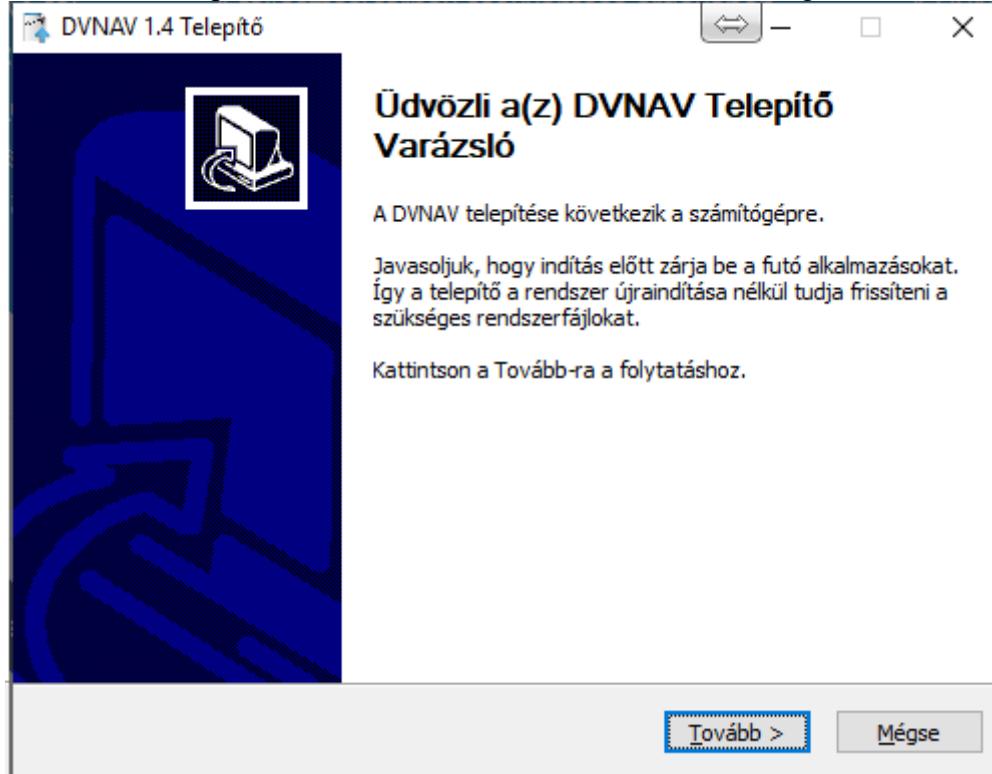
DVNAV 1.4 Telepítő

Üdvözli a(z) DVNAV Telepítő Varázsló

A DVNAV telepítése következik a számítógépre.

Javasoljuk, hogy indítás előtt zárja be a futó alkalmazásokat. Így a telepítő a rendszer újraindítása nélkül tudja frissíteni a szükséges rendszerfájlokat.

Kattintson a Tovább-ra a folytatáshoz.

Tovább >

Mégse